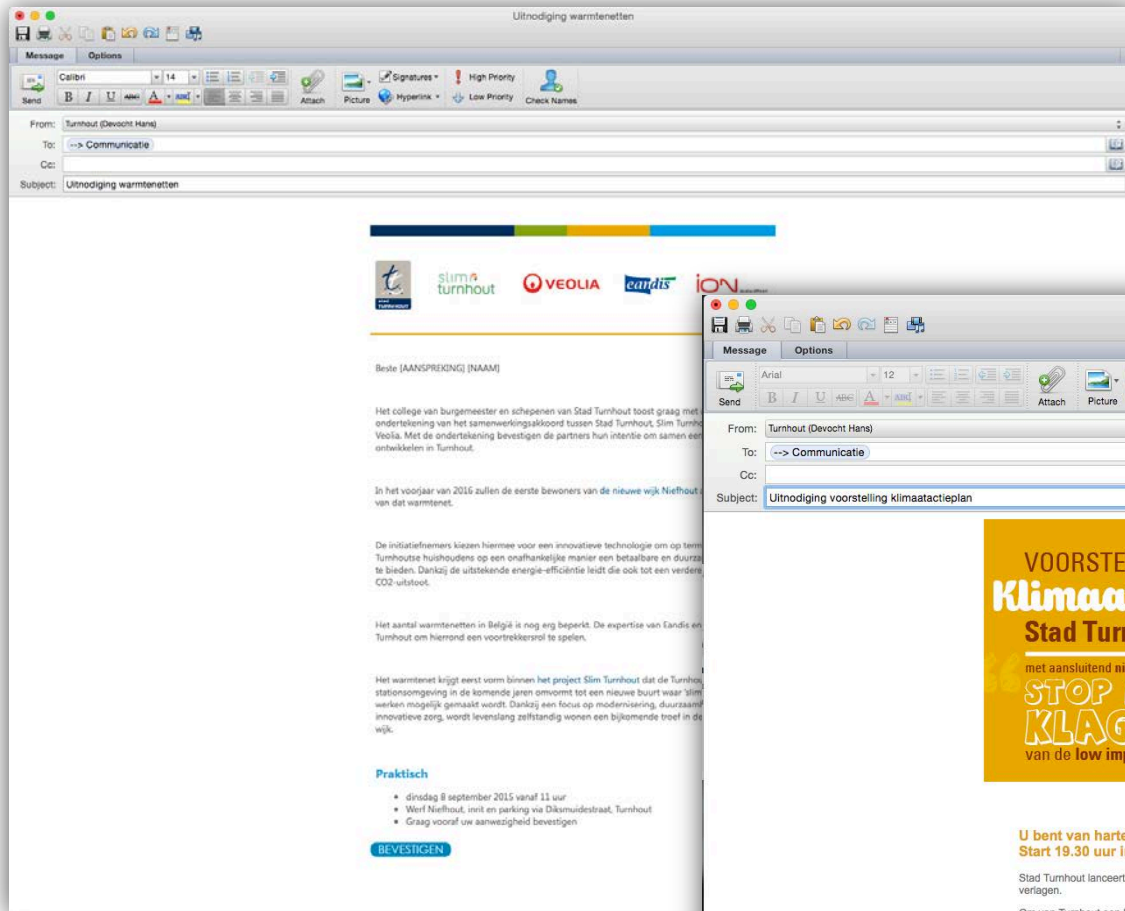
Uitnodiging warmtenetten

Message Options

Calibri 14

Send

Attach Picture Signatures Hyperlink High Priority Low Priority Check Names

From: Turnhout (Devocht Hans)
To: --> Communicatie
Cc:
Subject: Uitnodiging warmtenetten

slim turnhout VEOLIA eandis iON

Beste [AANSPREKING] [NAAM]

Het college van burgemeester en schepenen van Stad Turnhout toost graag met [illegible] ondertekening van het samenwerkingsakkoord tussen Stad Turnhout, Slim Turnho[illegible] Veolia. Met de ondertekening bevestigen de partners hun intentie om samen een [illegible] ontwikkelen in Turnhout.

In het voorjaar van 2016 zullen de eerste bewoners van de nieuwe wijk Niefhout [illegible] van dat warmtenet.

De initiatiefnemers kiezen hiermee voor een innovatieve technologie om op term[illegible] Turnhoutse huishoudens op een onafhankelijke manier een betaalbare en duurza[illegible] te bieden. Dankzij de uitstekende energie-efficiëntie leidt die ook tot een verdere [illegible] CO2-uitstoot.

Het aantal warmtenetten in België is nog erg beperkt. De expertise van Eandis en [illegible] Turnhout om hierrond een voortrekkersrol te spelen.

Het warmtenet krijgt eerst vorm binnen het project Slim Turnhout dat de Turnhou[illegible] stationsomgeving in de komende jaren omvormt tot een nieuwe buurt waar 'slim' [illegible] werken mogelijk gemaakt wordt. Dankzij een focus op modernisering, duurzaam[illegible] innovatieve zorg, wordt levenslang zelfstandig wonen een bijkomende troef in de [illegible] wijk.

Praktisch

• dinsdag 8 september 2015 vanaf 11 uur
• Werf Niefhout, inrit en parking via Diksmuidestraat, Turnhout
• Graag vooraf uw aanwezigheid bevestigen

BEVESTIGEN

Message Options

Arial 12

Send Attach Picture

From: Turnhout (Devocht Hans)
To: --> Communicatie
Cc:
Subject: Uitnodiging voorstelling klimaatactieplan

VOORSTE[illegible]
Klimaa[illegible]
Stad Turn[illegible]
met aansluitend ni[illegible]
STOP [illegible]
KLAG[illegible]
van de low imp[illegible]

U bent van harte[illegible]
Start 19.30 uur i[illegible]

Stad Turnhout lanceert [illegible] verlagen.